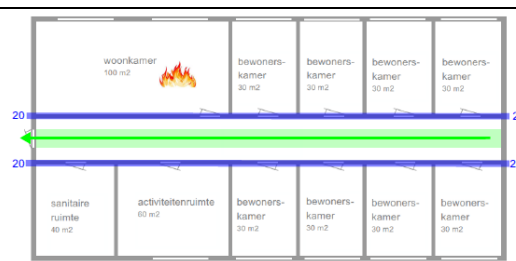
woonkamer
100 m2

bewoners-kamer
30 m2

bewoners-kamer
30 m2

bewoners-kamer
30 m2

bewoners-kamer
30 m2

20

2

20

2

sanitaire ruimte
40 m2

activiteitenruimte
60 m2

bewoners-kamer
30 m2

bewoners-kamer
30 m2

bewoners-kamer
30 m2

bewoners-kamer
30 m2